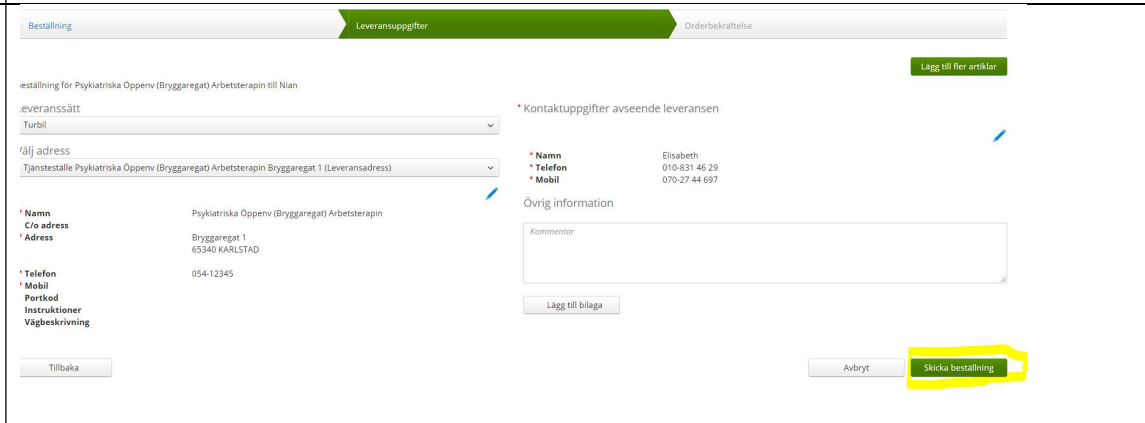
Beställning | Leveransuppgifter | Orderbekräftelse

Lägg till fler artiklar

eställning för Psykiatriska Öppenv (Bryggaregat) Arbetsterapin till Nian

everanssätt
Turbil

älj adress
Tjänsteställe Psykiatriska Öppenv (Bryggaregat) Arbetsterapin Bryggaregat 1 (Leveransadress)

* Namn Psykiatriska Öppenv (Bryggaregat) Arbetsterapin
C/o adress
* Adress Bryggaregat 1
65340 KARLSTAD

* Telefon 054-12345
* Mobil
Portkod
Instruktioner
Vägbeskrivning

* Kontaktuppgifter avseende leveransen

* Namn Elisabeth
* Telefon 010-831 46 29
* Mobil 070-27 44 697

Övrig information

Kommentar

Lägg till bilaga

Tillbaka

Avbryt

Skicka beställning